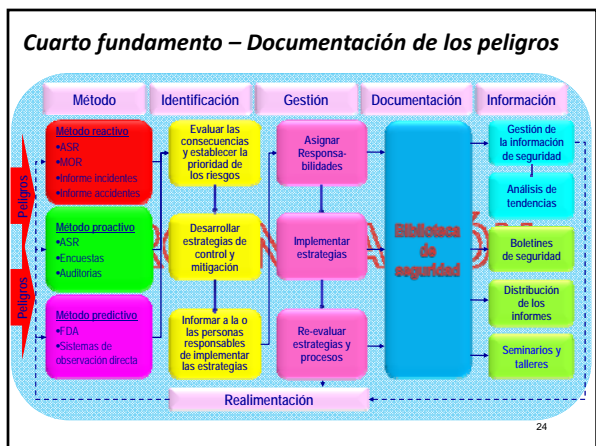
Cuarto fundamento – Documentación de los peligros

Método

Identificación

Gestión

Documentación

Información

Peligros

Peligros

Método reactivo
•ASR
•MOR
•Informe incidentes
•Informe accidentes

Método proactivo
•ASR
•Encuestas
•Auditorías

Método predictivo
•FDA
•Sistemas de observación directa

Evaluar las consecuencias y establecer la prioridad de los riesgos

Desarrollar estrategias de control y mitigación

Informar a la o las personas responsables de implementar las estrategias

Asignar Responsabilidades

Implementar estrategias

Re-evaluar estrategias y procesos

Biblioteca de seguridad

Gestión de la información de seguridad

Análisis de tendencias

Boletines de seguridad

Distribución de los informes

Seminarios y talleres

Realimentación

24